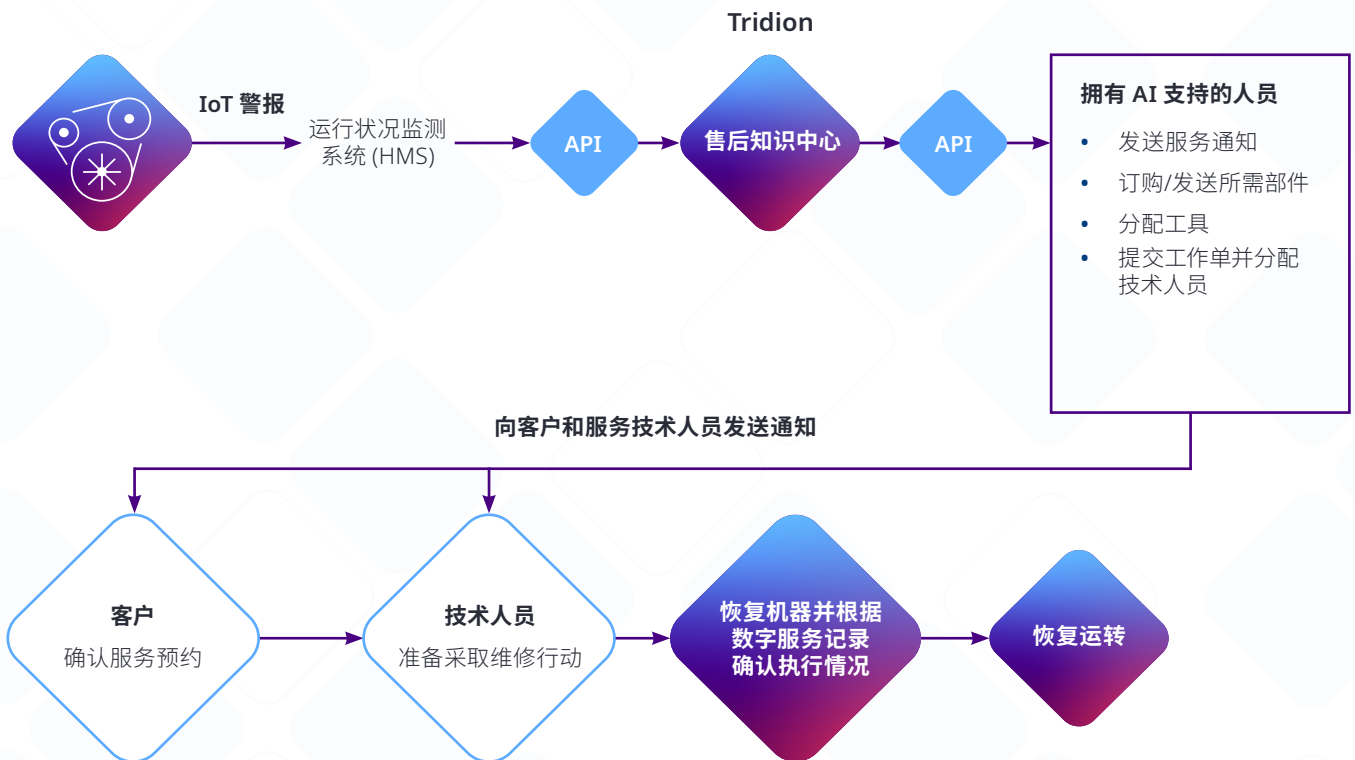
Tridion

IoT 警报

运行状况监测系统 (HMS)

API

售后知识中心

API

拥有 AI 支持的人员

- 发送服务通知
- 订购/发送所需部件
- 分配工具
- 提交工作单并分配技术人员

向客户和服务技术人员发送通知

客户
确认服务预约

技术人员
准备采取维修行动

恢复机器并根据数字服务记录确认执行情况

恢复运转